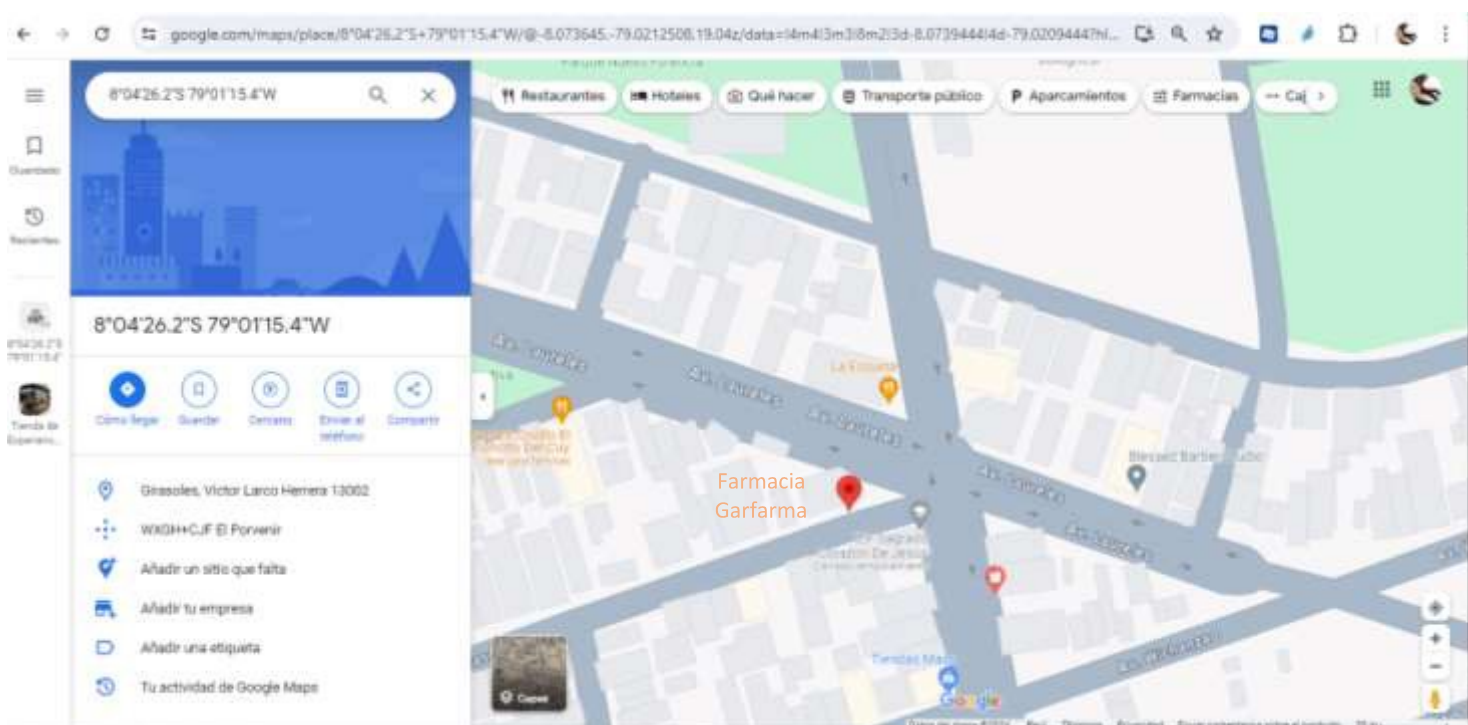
google.com/maps/place/8°04'26.2"S+79°01'15.4"W/@-8.073645,-79.0212508,19.04z/data=!4m4!3m3!8m2!3d-8.0739444!4d-79.0209444?hl...

8°04'26.2"S 79°01'15.4"W

Restaurantes
Hoteles
Qué hacer
Transporte público
Aparcamientos
Farmacias
Caj

Guardado
Recientes
8°04'26.2"S 79°01'15.4"
Tienda de Experienc...

8°04'26.2"S 79°01'15.4"W

Cómo llegar
Guardar
Cercano
Enviar al teléfono
Compartir

Girasoles, Víctor Larco Herrera 13002
WXGH+CJF El Porvenir
Añadir un sitio que falta
Añadir tu empresa
Añadir una etiqueta
Tu actividad de Google Maps

Av. Larco
Av. Larco
Av. Larco
Av. Larco
Av. Larco
La Esquina
Sagrado Corazón De Jesús
Blessed Barber Studio
Farmacia Garfarma
Tiendas Mass
Capas
Google